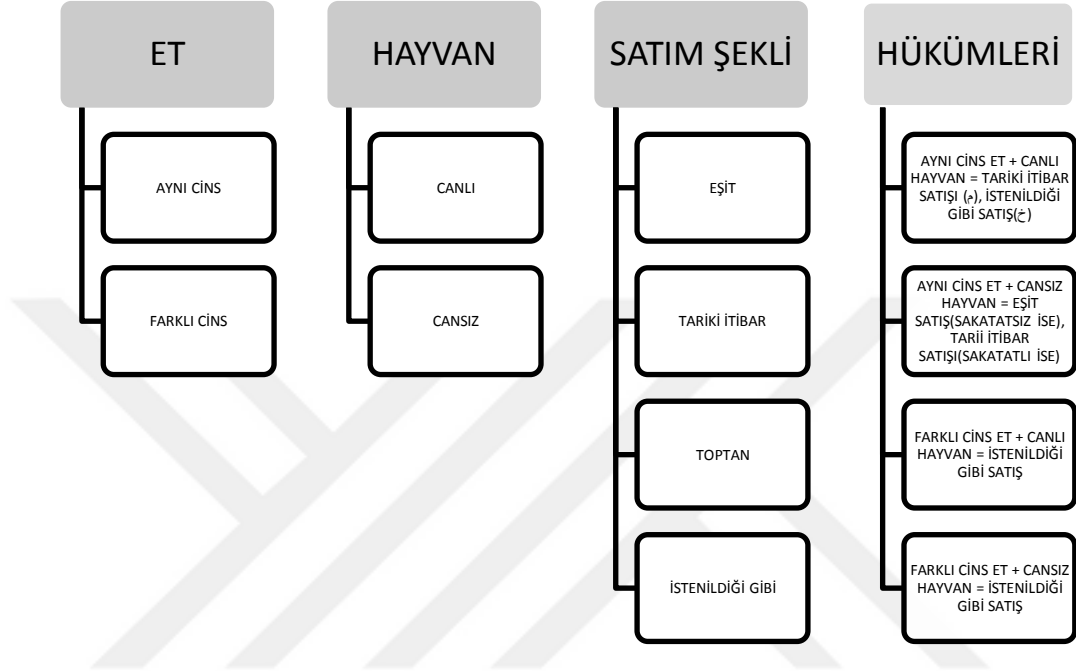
ET

AYNI CİNS

FARKLI CİNS

HAYVAN

CANLI

CANSIZ

SATIM ŞEKLİ

EŞİT

TARİKİ İTİBAR

TOPTAN

İSTENİLDİĞİ GİBİ

HÜKÜMLERİ

AYNI CİNS ET + CANLI HAYVAN = TARİKİ İTİBAR SATIŞI (م), İSTENİLDİĞİ GİBİ SATIŞ(ح)

AYNI CİNS ET + CANSIZ HAYVAN = EŞİT SATIŞ(SAKATATSIZ İSE), TARİİ İTİBAR SATIŞI(SAKATATLI İSE)

FARKLI CİNS ET + CANLI HAYVAN = İSTENİLDİĞİ GİBİ SATIŞ

FARKLI CİNS ET + CANSIZ HAYVAN = İSTENİLDİĞİ GİBİ SATIŞ